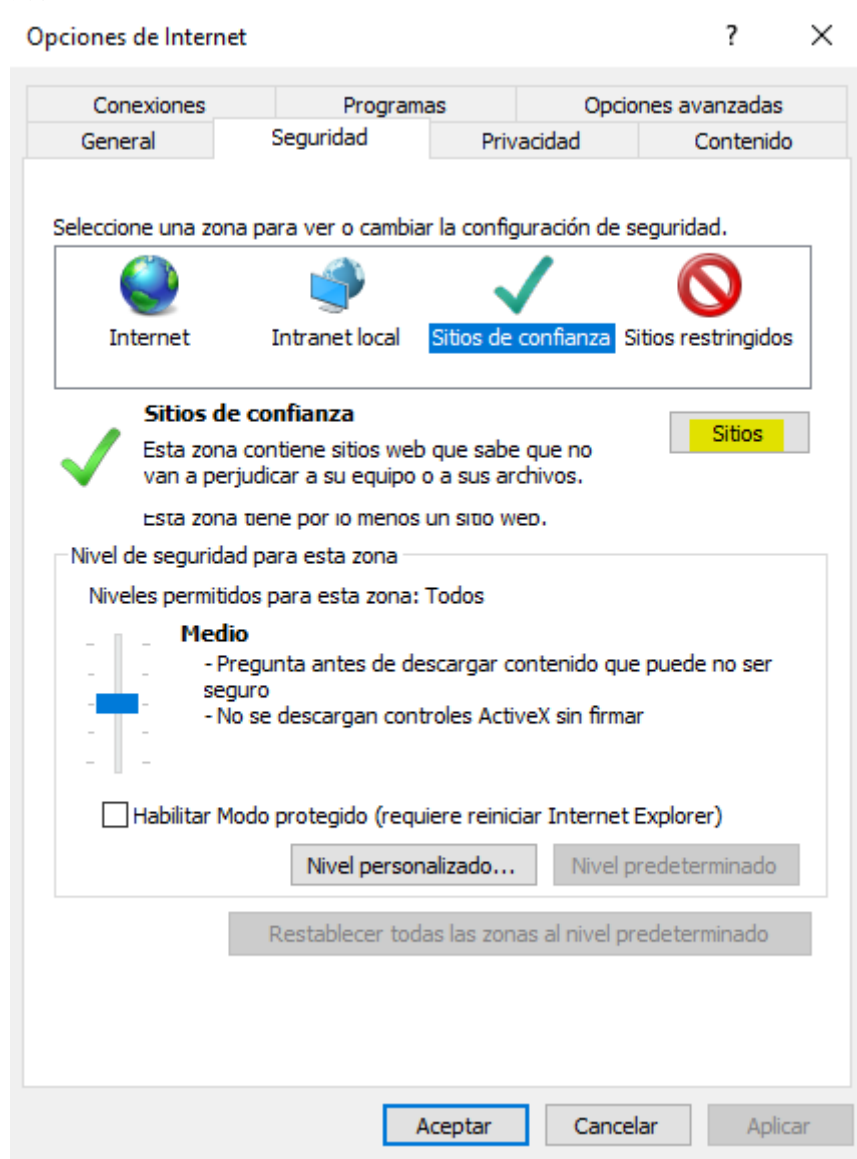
Opciones de Internet ? ✕

Conexiones Programas Opciones avanzadas
General Seguridad Privacidad Contenido

Seleccione una zona para ver o cambiar la configuración de seguridad.

Internet Intranet local Sitios de confianza Sitios restringidos

Sitios de confianza
Esta zona contiene sitios web que sabe que no van a perjudicar a su equipo o a sus archivos.

Sitios

Esta zona tiene por lo menos un sitio web.

Nivel de seguridad para esta zona

Niveles permitidos para esta zona: Todos

Medio
- Pregunta antes de descargar contenido que puede no ser seguro
- No se descargan controles ActiveX sin firmar

Habilitar Modo protegido (requiere reiniciar Internet Explorer)

Nivel personalizado... Nivel predeterminado

Restablecer todas las zonas al nivel predeterminado

Aceptar Cancelar Aplicar